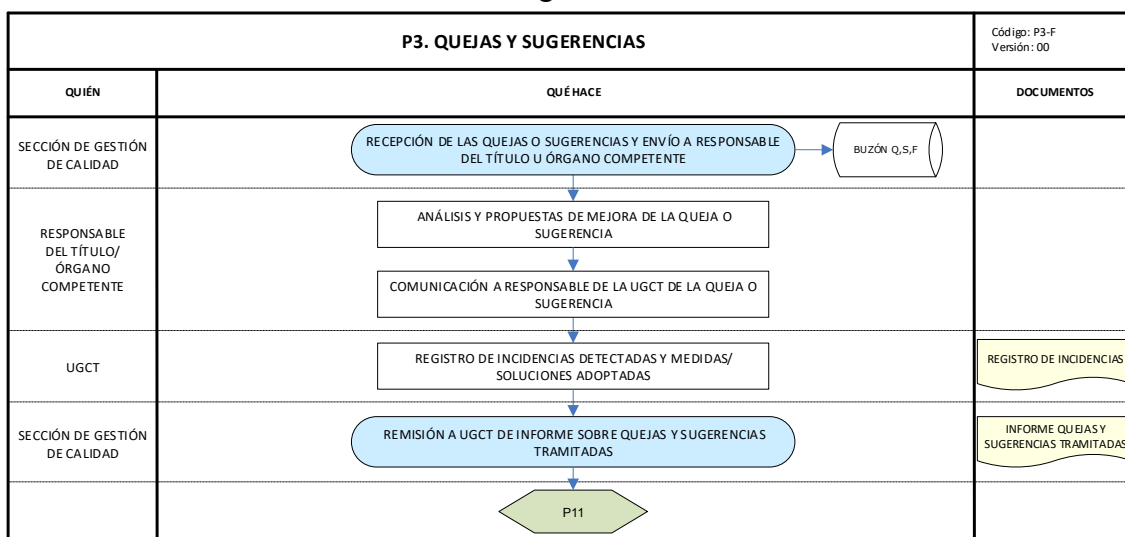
P3. QUEJAS Y SUGERENCIAS

Código: P3-F
Versión: 00

| QUIÉN | QUÉ HACE | DOCUMENTOS |
|---|---|---|
| SECCIÓN DE GESTIÓN DE CALIDAD | RECEPCIÓN DE LAS QUEJAS O SUGERENCIAS Y ENVÍO A RESPONSABLE DEL TÍTULO U ÓRGANO COMPETENTE → BUZÓN Q,S,F | |
| RESPONSABLE DEL TÍTULO/ ÓRGANO COMPETENTE | ANÁLISIS Y PROPUESTAS DE MEJORA DE LA QUEJA O SUGERENCIA<br>COMUNICACIÓN A RESPONSABLE DE LA UGCT DE LA QUEJA O SUGERENCIA | |
| UGCT | REGISTRO DE INCIDENCIAS DETECTADAS Y MEDIDAS/ SOLUCIONES ADOPTADAS | REGISTRO DE INCIDENCIAS |
| SECCIÓN DE GESTIÓN DE CALIDAD | REMISIÓN A UGCT DE INFORME SOBRE QUEJAS Y SUGERENCIAS TRAMITADAS | INFORME QUEJAS Y SUGERENCIAS TRAMITADAS |
| | P11 | |